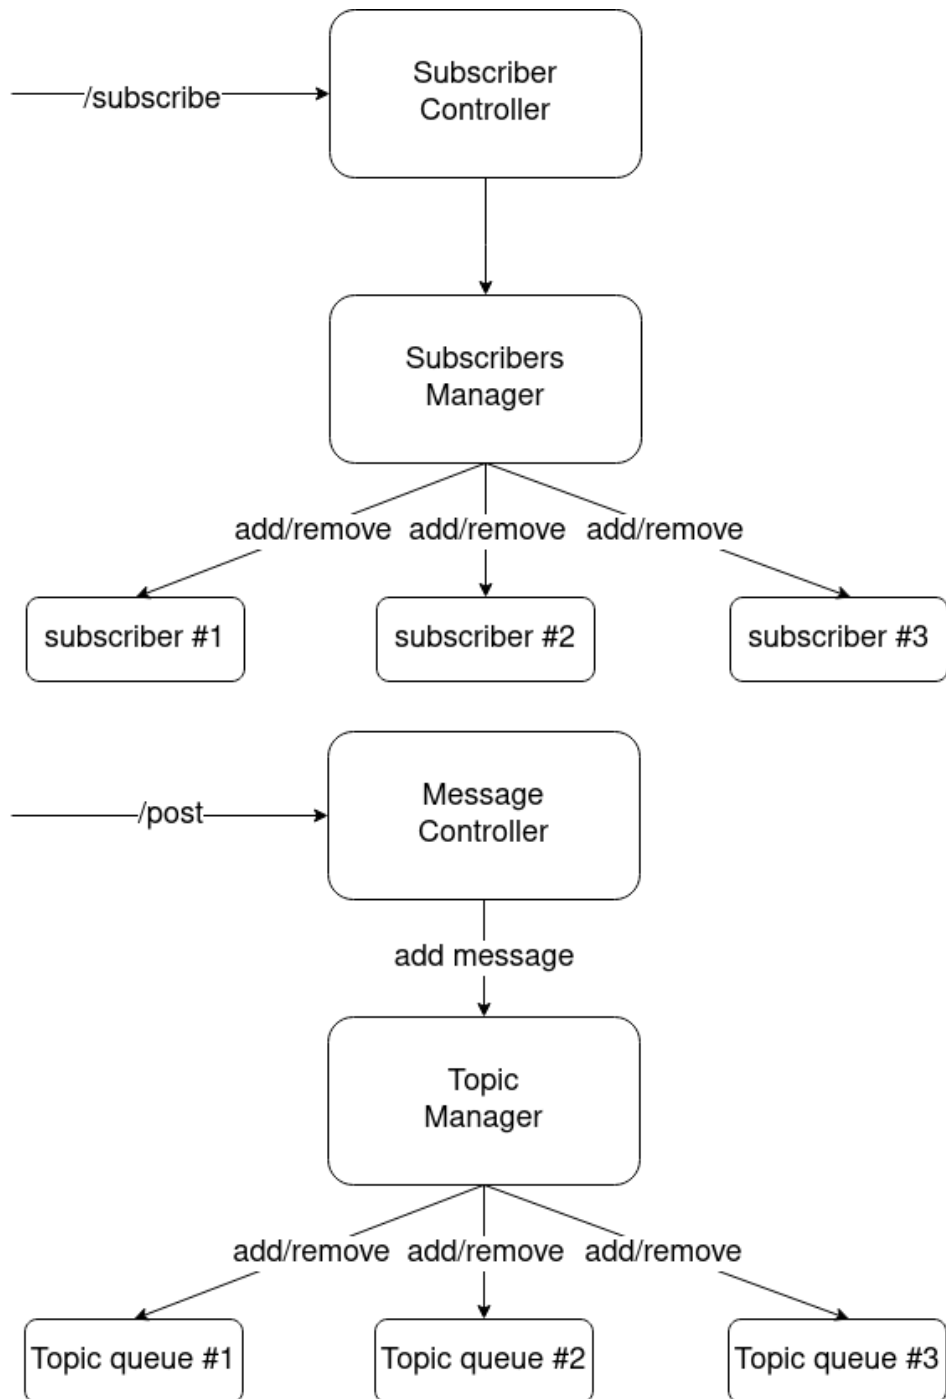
/subscribe

Subscriber Controller

Subscribers Manager

add/remove add/remove add/remove

subscriber #1

subscriber #2

subscriber #3

/post

Message Controller

add message

Topic Manager

add/remove add/remove add/remove

Topic queue #1

Topic queue #2

Topic queue #3